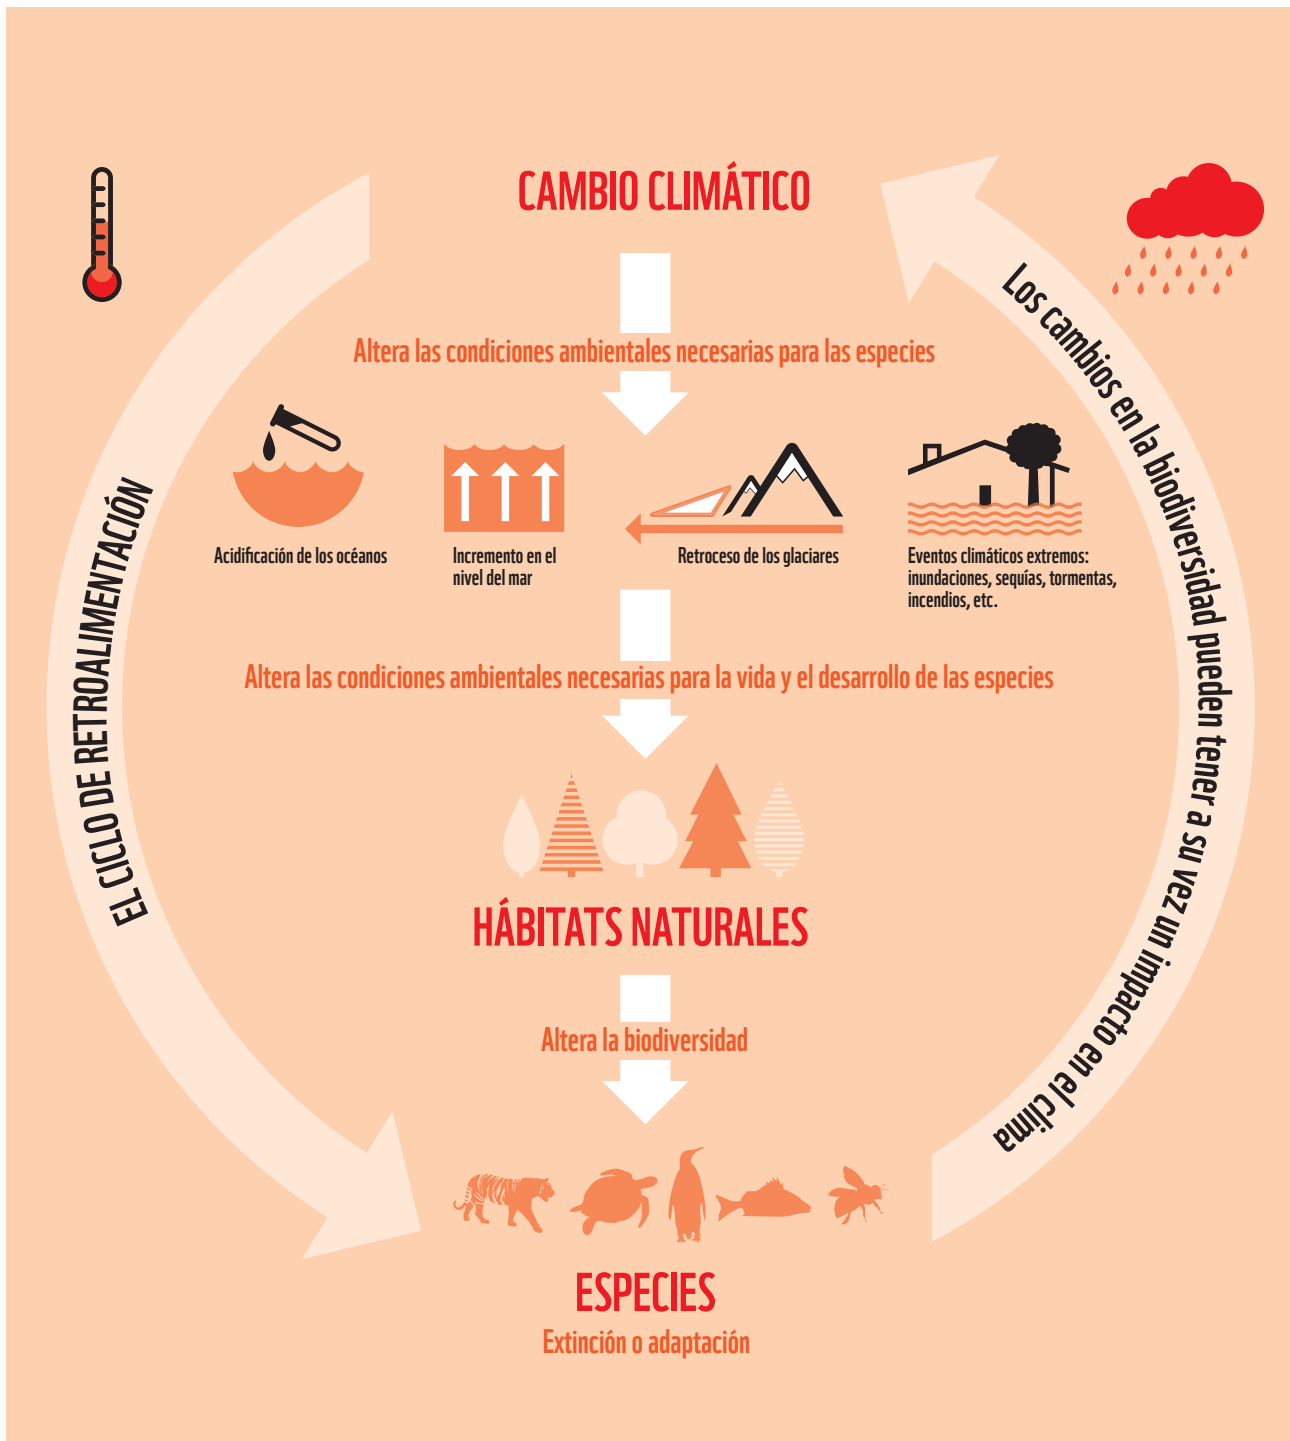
CAMBIO CLIMÁTICO

Altera las condiciones ambientales necesarias para las especies

Acidificación de los océanos

Incremento en el nivel del mar

Retroceso de los glaciares

Eventos climáticos extremos: inundaciones, sequías, tormentas, incendios, etc.

Altera las condiciones ambientales necesarias para la vida y el desarrollo de las especies

HÁBITATS NATURALES

Altera la biodiversidad

ESPECIES
Extinción o adaptación

EL CICLO DE RETROALIMENTACIÓN

Los cambios en la biodiversidad pueden tener a su vez un impacto en el clima